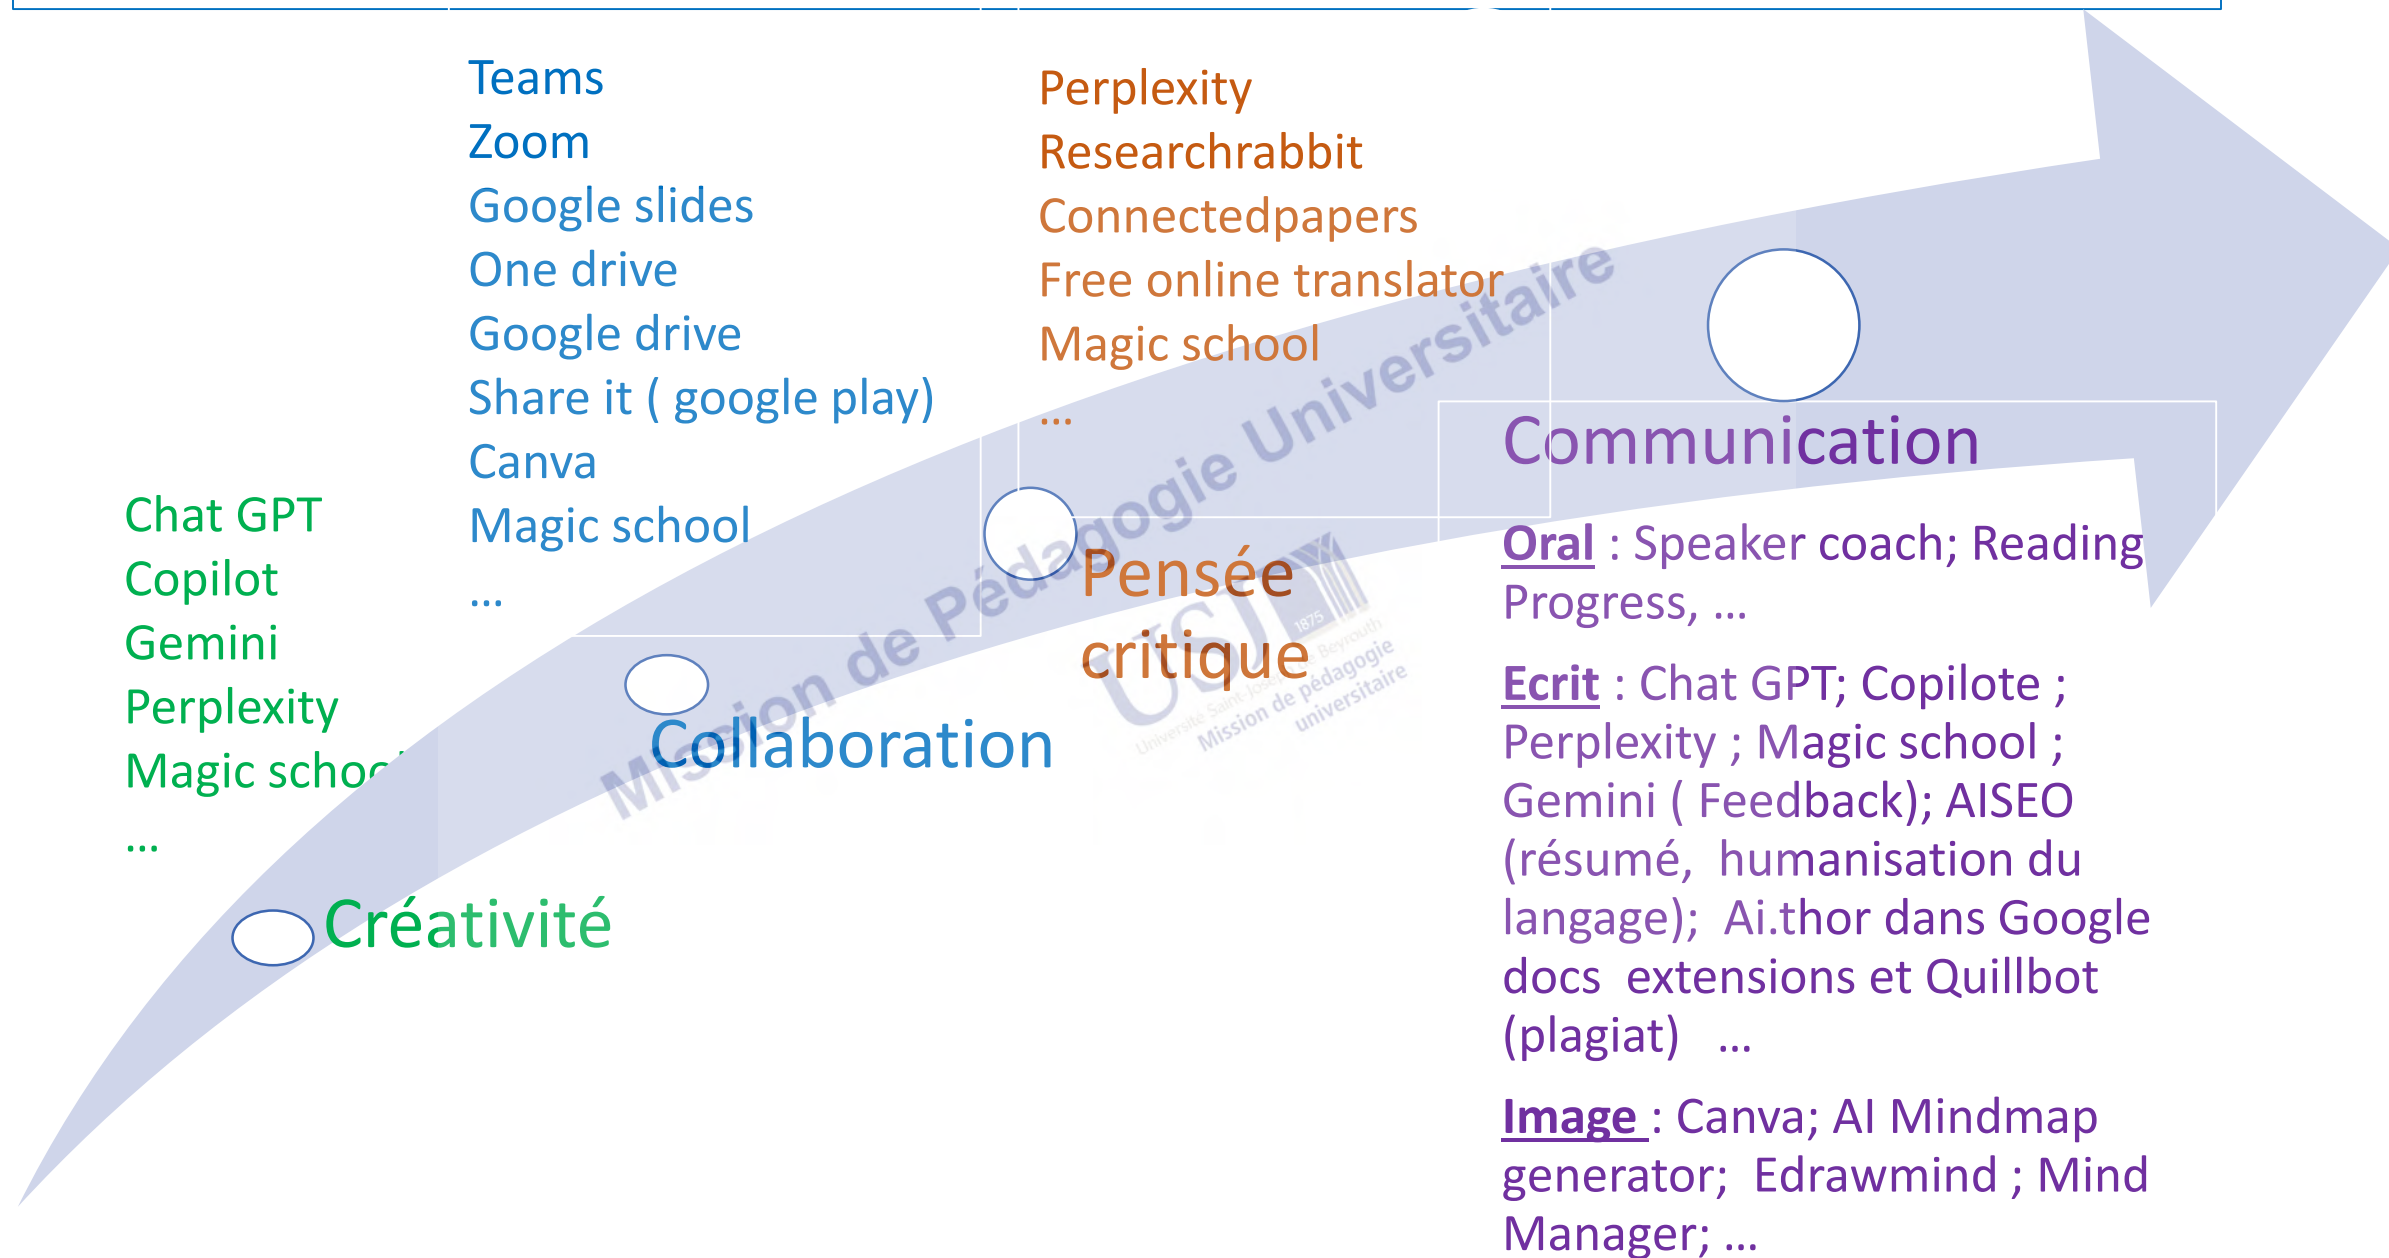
Teams
Zoom
Google slides
One drive
Google drive
Share it ( google play)
Canva
Magic school
…

Perplexity
Researchrabbit
Connectedpapers
Free online translator
Magic school
…

Chat GPT
Copilot
Gemini
Perplexity
Magic schoo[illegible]
…

Créativité

Collaboration

Pensée critique

Communication

Oral : Speaker coach; Reading Progress, …

Ecrit : Chat GPT; Copilote ; Perplexity ; Magic school ; Gemini ( Feedback); AISEO (résumé, humanisation du langage); Ai.thor dans Google docs extensions et Quillbot (plagiat) …

Image : Canva; AI Mindmap generator; Edrawmind ; Mind Manager; …

Mission de Pédagogie Universitaire

USJ 1875 Université Saint-Joseph de Beyrouth Mission de pédagogie universitaire